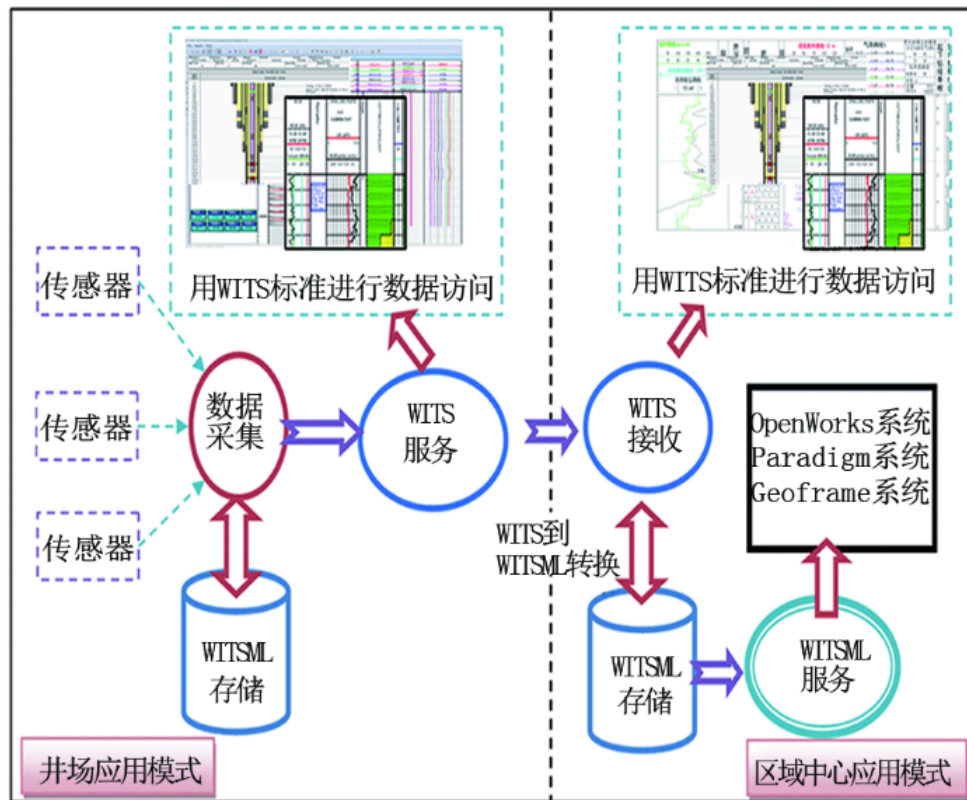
用WITS标准进行数据访问

用WITS标准进行数据访问

传感器

传感器

传感器

数据采集

WITS服务

WITS接收

OpenWorks系统
Paradigm系统
Geoframe系统

WITS到WITSML转换

WITSML存储

WITSML存储

WITSML服务

井场应用模式

区域中心应用模式